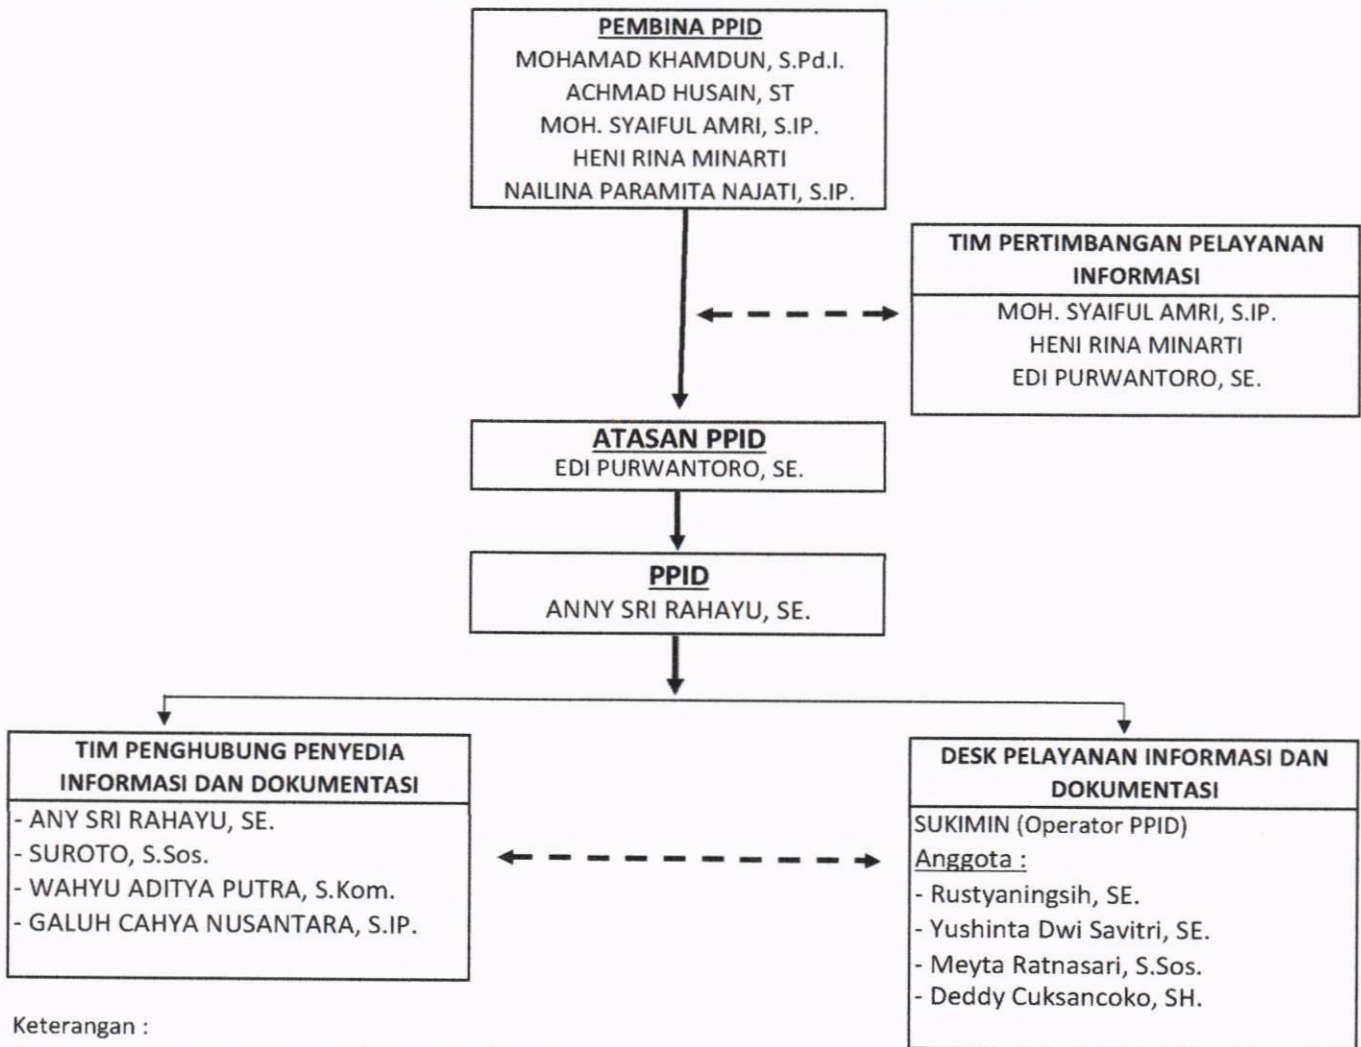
PEMBINA PPID
MOHAMAD KHAMDUN, S.Pd.I.
ACHMAD HUSAIN, ST
MOH. SYAIFUL AMRI, S.IP.
HENI RINA MINARTI
NAILINA PARAMITA NAJATI, S.IP.

TIM PERTIMBANGAN PELAYANAN INFORMASI
MOH. SYAIFUL AMRI, S.IP.
HENI RINA MINARTI
EDI PURWANTORO, SE.

ATASAN PPID
EDI PURWANTORO, SE.

PPID
ANNY SRI RAHAYU, SE.

TIM PENGHUBUNG PENYEDIA INFORMASI DAN DOKUMENTASI
- ANY SRI RAHAYU, SE.
- SUROTO, S.Sos.
- WAHYU ADITYA PUTRA, S.Kom.
- GALUH CAHYA NUSANTARA, S.IP.

DESK PELAYANAN INFORMASI DAN DOKUMENTASI
SUKIMIN (Operator PPID)
Anggota :
- Rustyaningsih, SE.
- Yushinta Dwi Savitri, SE.
- Meyta Ratnasari, S.Sos.
- Deddy Cuksancoko, SH.

Keterangan :